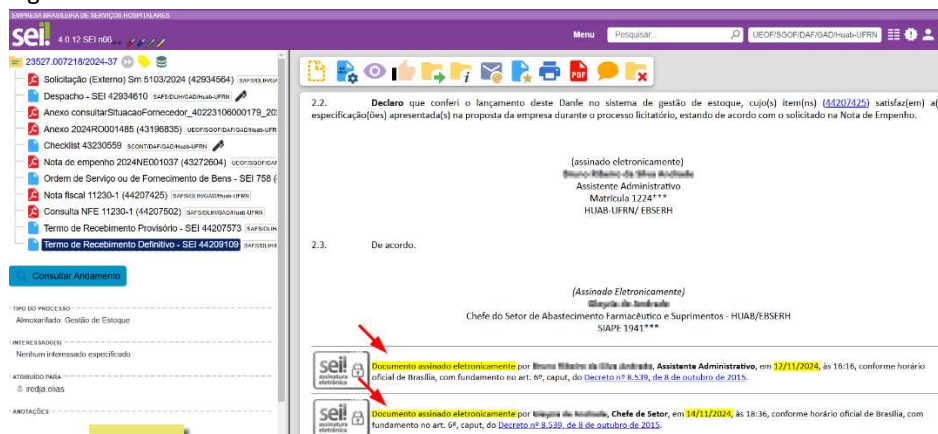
EMPRESA BRASILEIRA DE SERVIÇOS HOSPITALARES

sei! 4.0.12 SEI n06

Menu Pesquisar UEOF/SGOF/DAF/GAD/Huab-UFRN

23527.007218/2024-37

Solicitação (Externo) Sm 5103/2024 (42934564) SAFS/DLIH/GAD

Despacho - SEI 42934610 SAFS/DLIH/GAD/Huab-UFRN

Anexo consultarSituacaoFornecedor_40223106000179_20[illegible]

Anexo 2024RO001485 (43196835) UEOF/SGOF/DAF/GAD/Huab-UFRN

Checklist 43230559 SCONT/DAF/GAD/Huab-UFRN

Nota de empenho 2024NE001037 (43272604) UEOF/SGOF/DAF

Ordem de Serviço ou de Fornecimento de Bens - SEI 758 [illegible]

Nota fiscal 11230-1 (44207425) SAFS/DLIH/GAD/Huab-UFRN

Consulta NFE 11230-1 (44207502) SAFS/DLIH/GAD/Huab-UFRN

Termo de Recebimento Provisório - SEI 44207573 SAFS/DLIH

Termo de Recebimento Definitivo - SEI 44209109 SAFS/DLIH

Consultar Andamento

TIPO DO PROCESSO
Almoxarifado: Gestão de Estoque

INTERESSADO(S)
Nenhum interessado especificado

ATRIBUÍDO PARA
iredja.elias

ANOTAÇÕES

2.2. Declaro que conferi o lançamento deste Danfe no sistema de gestão de estoque, cujo(s) item(ns) (44207425) satisfaz(em) a(s) especificação(ões) apresentada(s) na proposta da empresa durante o processo licitatório, estando de acordo com o solicitado na Nota de Empenho.

(assinado eletronicamente)
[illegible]
Assistente Administrativo
Matrícula 1224***
HUAB-UFRN/ EBSERH

2.3. De acordo.

(Assinado Eletronicamente)
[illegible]
Chefe do Setor de Abastecimento Farmacêutico e Suprimentos - HUAB/EBSERH
SIAPE 1941***

sei! assinatura eletrônica

Documento assinado eletronicamente por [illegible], Assistente Administrativo, em 12/11/2024, às 16:16, conforme horário oficial de Brasília, com fundamento no art. 6º, caput, do Decreto nº 8.539, de 8 de outubro de 2015.

sei! assinatura eletrônica

Documento assinado eletronicamente por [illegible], Chefe de Setor, em 14/11/2024, às 18:36, conforme horário oficial de Brasília, com fundamento no art. 6º, caput, do Decreto nº 8.539, de 8 de outubro de 2015.